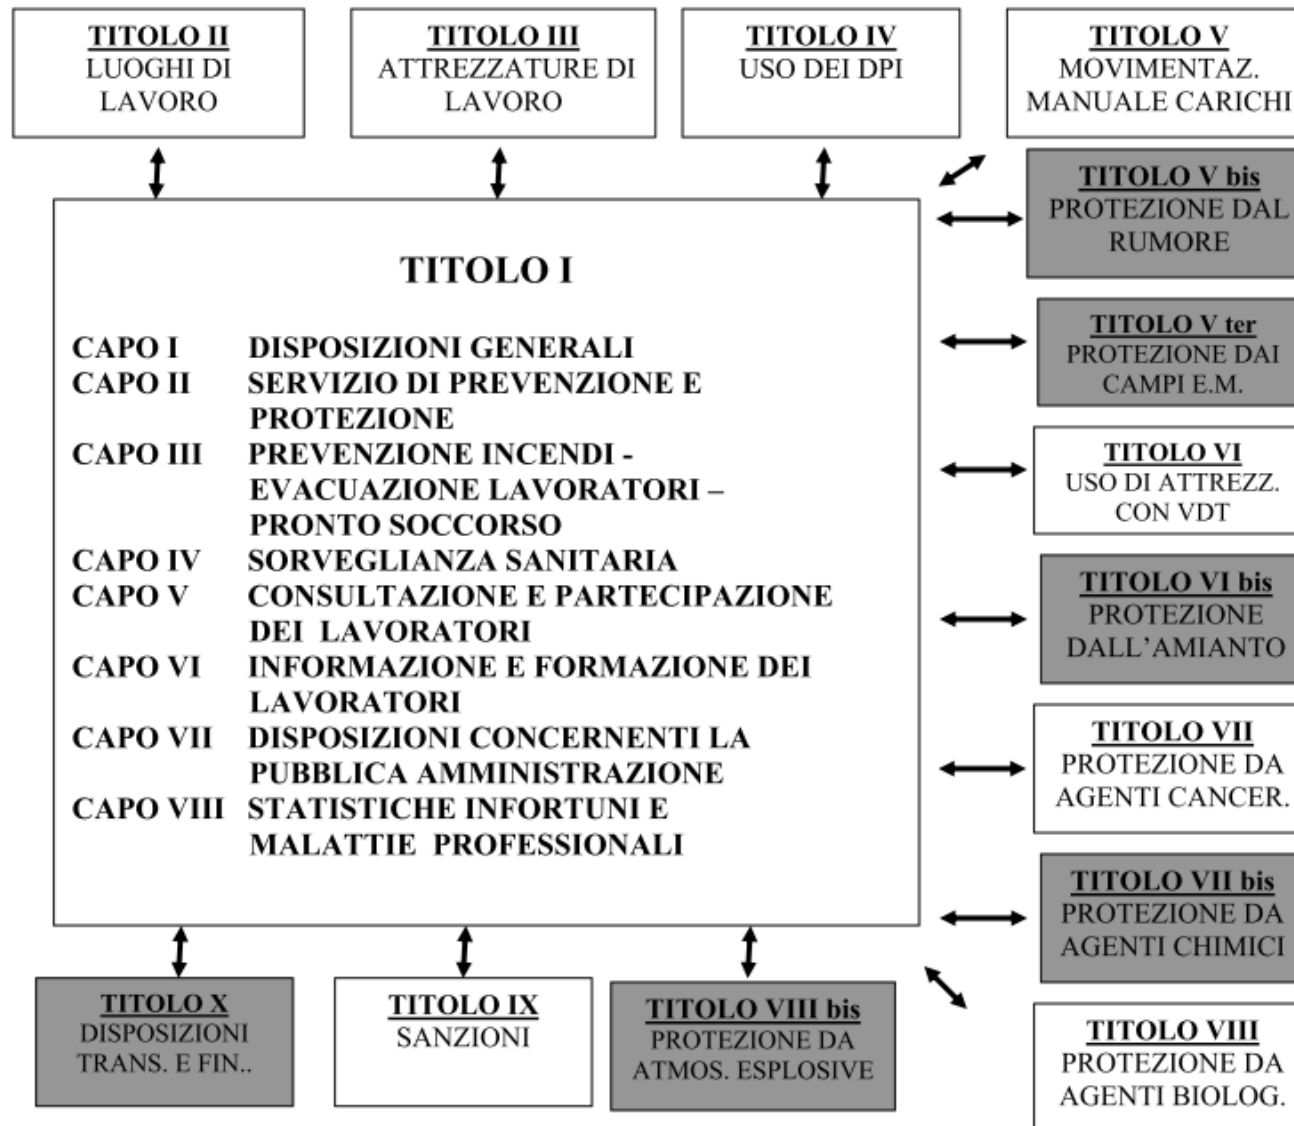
TITOLO II
LUOGHI DI LAVORO

TITOLO III
ATTREZZATURE DI LAVORO

TITOLO IV
USO DEI DPI

TITOLO V
MOVIMENTAZ. MANUALE CARICHI

TITOLO V bis
PROTEZIONE DAL RUMORE

TITOLO I

CAPO I DISPOSIZIONI GENERALI
CAPO II SERVIZIO DI PREVENZIONE E PROTEZIONE
CAPO III PREVENZIONE INCENDI - EVACUAZIONE LAVORATORI – PRONTO SOCCORSO
CAPO IV SORVEGLIANZA SANITARIA
CAPO V CONSULTAZIONE E PARTECIPAZIONE DEI LAVORATORI
CAPO VI INFORMAZIONE E FORMAZIONE DEI LAVORATORI
CAPO VII DISPOSIZIONI CONCERNENTI LA PUBBLICA AMMINISTRAZIONE
CAPO VIII STATISTICHE INFORTUNI E MALATTIE PROFESSIONALI

TITOLO V ter
PROTEZIONE DAI CAMPI E.M.

TITOLO VI
USO DI ATTREZZ. CON VDT

TITOLO VI bis
PROTEZIONE DALL'AMIANTO

TITOLO VII
PROTEZIONE DA AGENTI CANCER.

TITOLO VII bis
PROTEZIONE DA AGENTI CHIMICI

TITOLO X
DISPOSIZIONI TRANS. E FIN..

TITOLO IX
SANZIONI

TITOLO VIII bis
PROTEZIONE DA ATMOS. ESPLOSIVE

TITOLO VIII
PROTEZIONE DA AGENTI BIOLOG.